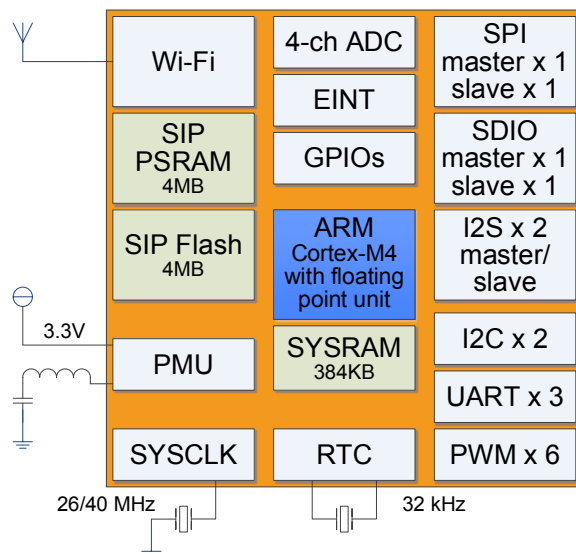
Wi-Fi

SIP PSRAM 4MB

SIP Flash 4MB

3.3V

PMU

SYSCLK

26/40 MHz

4-ch ADC

EINT

GPIOs

ARM Cortex-M4 with floating point unit

SYSRAM 384KB

RTC

32 kHz

SPI master x 1 slave x 1

SDIO master x 1 slave x 1

I2S x 2 master/ slave

I2C x 2

UART x 3

PWM x 6